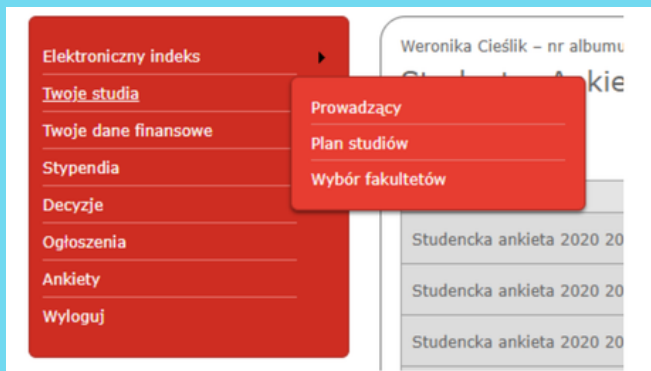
Elektroniczny indeks
Twoje studia
Twoje dane finansowe
Stypendia
Decyzje
Ogłoszenia
Ankiety
Wyloguj

Prowadzący
Plan studiów
Wybór fakultetów

Weronika Cieślik – nr albumu
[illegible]kie

Studencka ankieta 2020 20
Studencka ankieta 2020 20
Studencka ankieta 2020 20